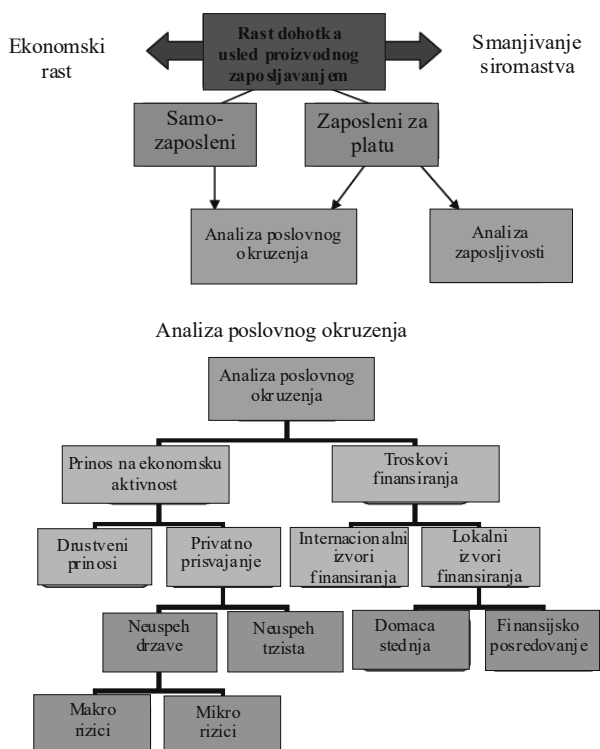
Ekonomski rast

Rast dohotka usled proizvodnog zaposljavanjem

Smanjivanje siromastva

Samo-zaposleni

Zaposleni za platu

Analiza poslovnog okruzenja

Analiza zaposljivosti

Analiza poslovnog okruzenja

Analiza poslovnog okruzenja

Prinos na ekonomsku aktivnost

Troskovi finansiranja

Drustveni prinosi

Privatno prisvajanje

Internacionalni izvori finansiranja

Lokalni izvori finansiranja

Neuspeh drzave

Neuspeh trzista

Domaca stednja

Finansijsko posredovanje

Makro rizici

Mikro rizici